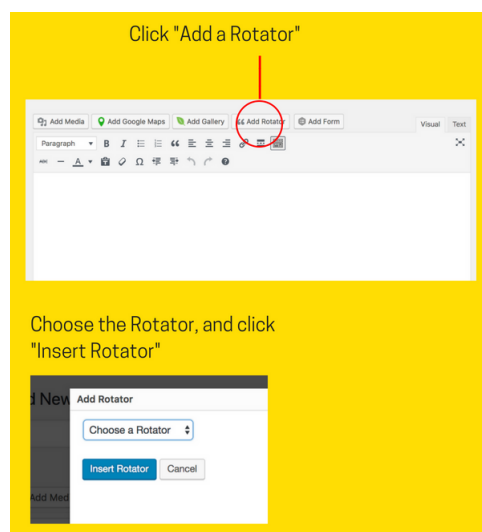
Click "Add a Rotator"

Add Media | Add Google Maps | Add Gallery | Add Rotator | Add Form

Visual | Text

Paragraph

Choose the Rotator, and click "Insert Rotator"

d New

Add Rotator

Choose a Rotator

Insert Rotator | Cancel

Add Med